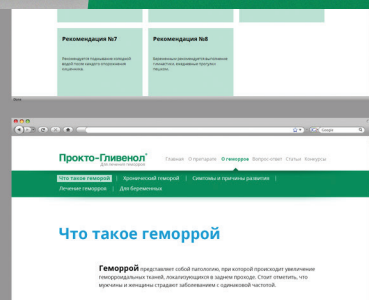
Рекомендация №7

Рекомендуется подмывание холодной водой после каждого опорожнения кишечника.

Рекомендация №8

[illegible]

Прокто-Гливенол®
Для лечения геморроя

Главная О препарате О геморрое Вопрос-ответ Статьи Конкурсы

Что такое геморрой | Хронический геморрой | Симптомы и причины развития | Лечение геморроя | Для беременных

Что такое геморрой

Геморрой представляет собой патологию, при которой происходит увеличение геморроидальных тканей, локализующихся в заднем проходе. Стоит отметить, что мужчины и женщины страдают заболеванием с одинаковой частотой.